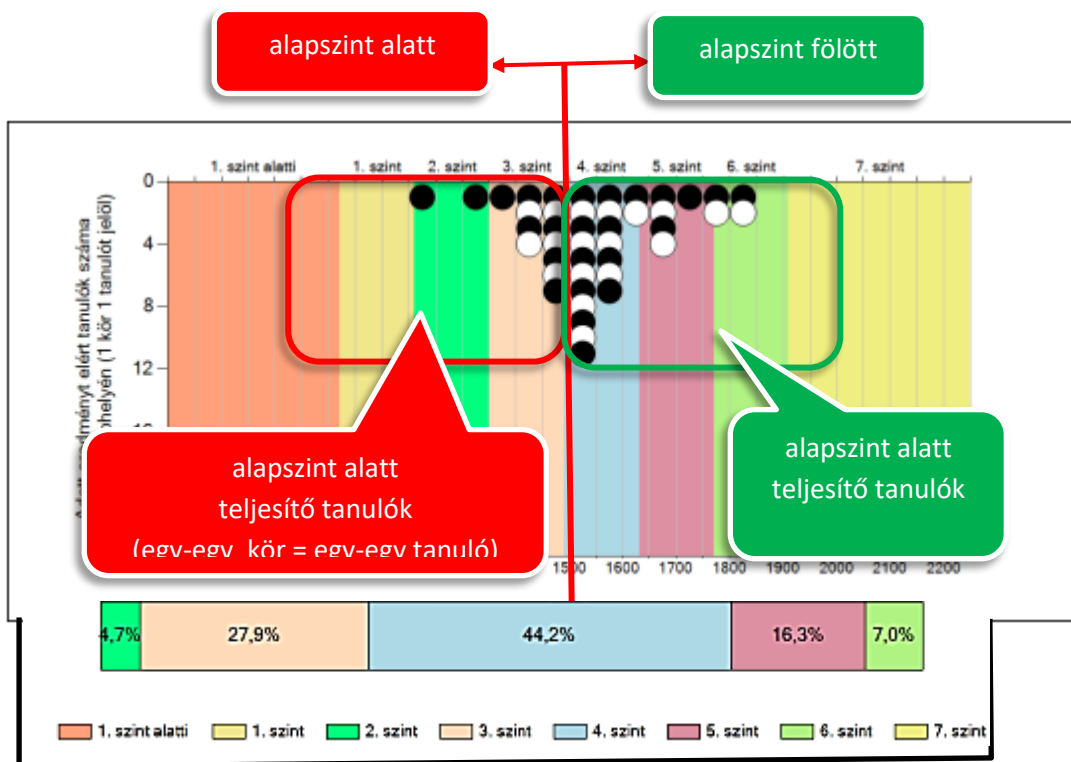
alapszint alatt

alapszint fölött

1. szint alatti
1. szint
2. szint
3. szint
4. szint
5. szint
6. szint
7. szint

0
4
8
12
16

Adott eredményt elért tanulók száma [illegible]helyén (1 kör 1 tanulót jelöl)

alapszint alatt teljesítő tanulók (egy-egy kör = egy-egy tanuló)

alapszint alatt teljesítő tanulók

1500
1600
1700
1800
1900
2000
2100
2200

| 4,7% | 27,9% | 44,2% | 16,3% | 7,0% |
|---|---|---|---|---|

1. szint alatti
1. szint
2. szint
3. szint
4. szint
5. szint
6. szint
7. szint